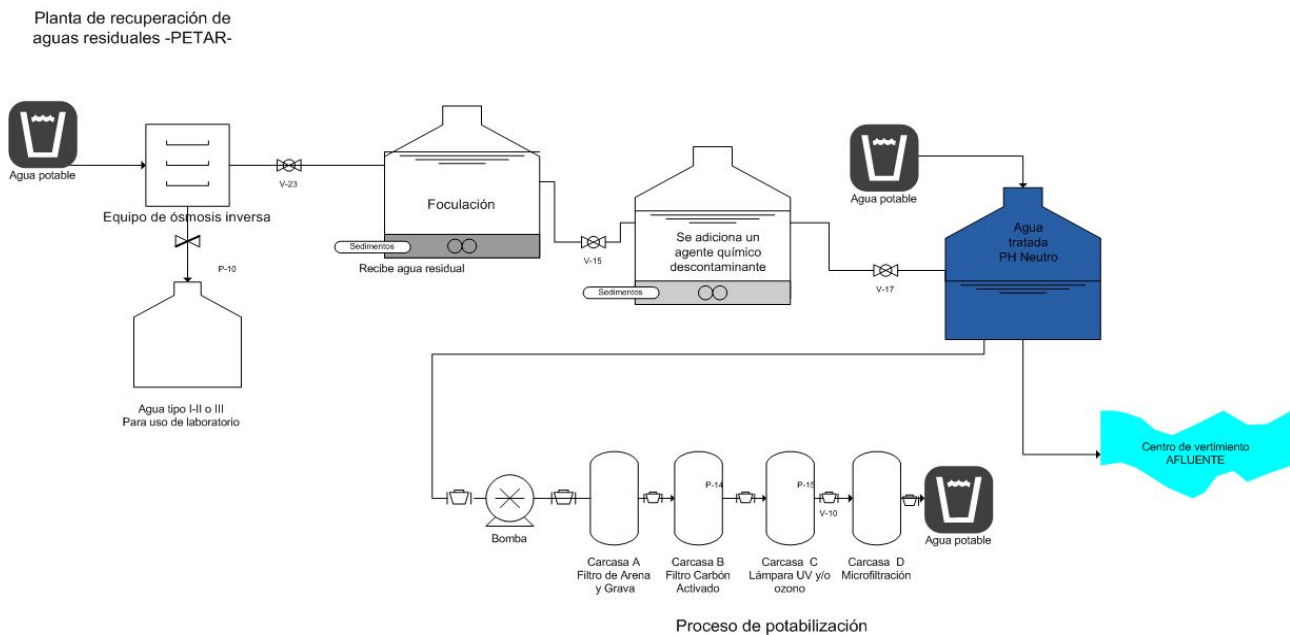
Planta de recuperación de aguas residuales -PETAR-

Agua potable

Equipo de ósmosis inversa

V-23

P-10

Agua tipo I-II o III
Para uso de laboratorio

Foculación

Sedimentos

Recibe agua residual

V-15

Se adiciona un agente químico descontaminante

Sedimentos

Agua potable

Agua tratada
PH Neutro

V-17

Centro de vertimiento
AFLUENTE

Bomba

Carcasa A
Filtro de Arena y Grava

P-14

Carcasa B
Filtro Carbón Activado

P-15

Carcasa C
Lámpara UV y/o ozono

V-10

Carcasa D
Microfiltración

Agua potable

Proceso de potabilización